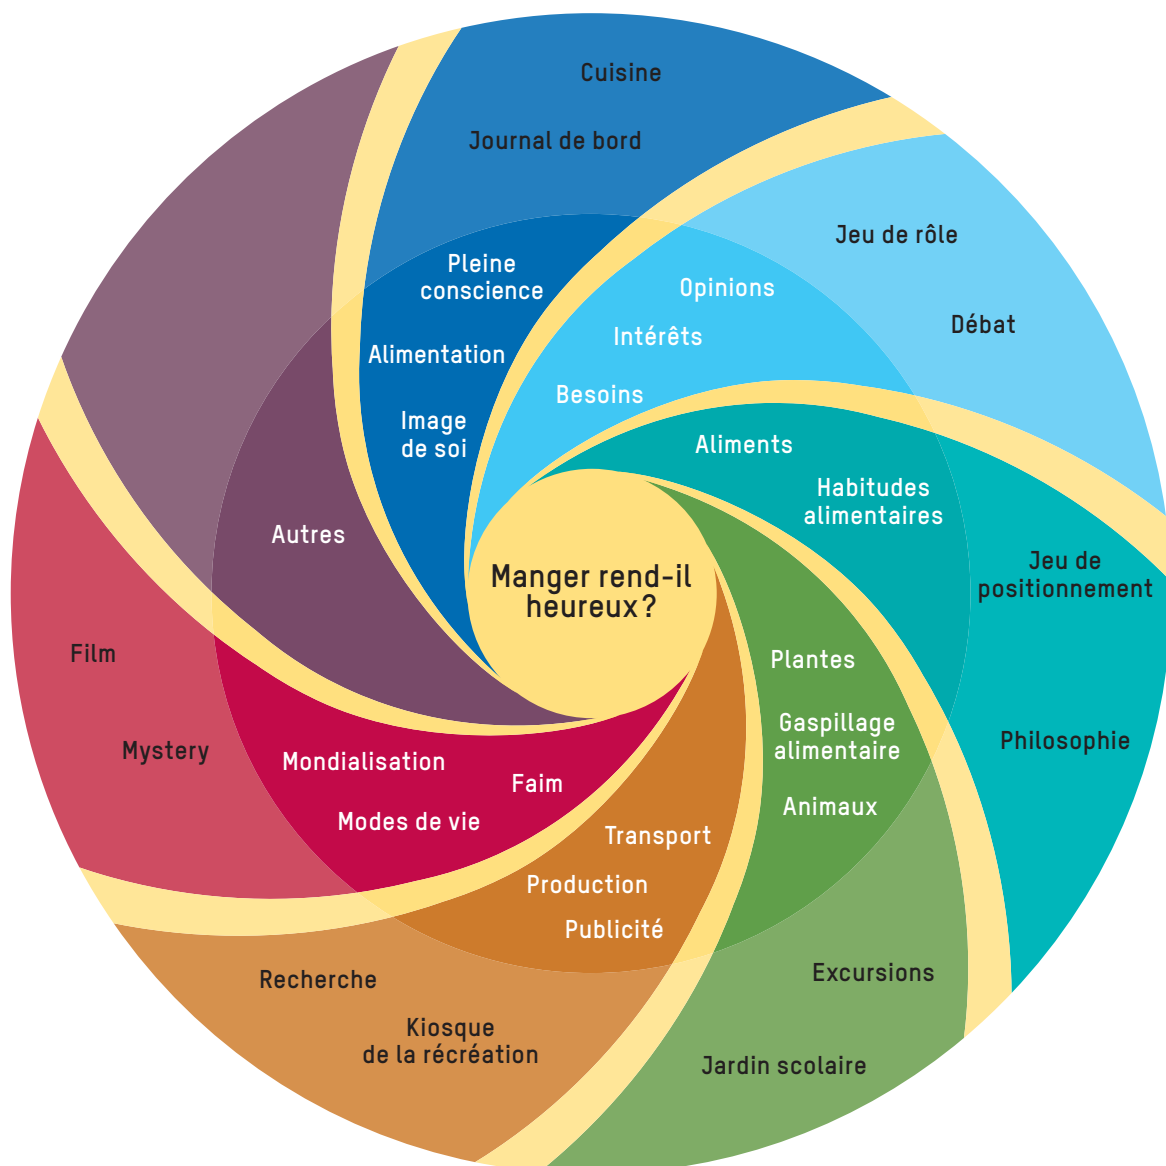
Manger rend-il heureux?

Pleine conscience

Alimentation

Image de soi

Cuisine

Journal de bord

Opinions

Intérêts

Besoins

Jeu de rôle

Débat

Aliments

Habitudes alimentaires

Jeu de positionnement

Philosophie

Plantes

Gaspillage alimentaire

Animaux

Excursions

Jardin scolaire

Transport

Production

Publicité

Recherche

Kiosque de la récréation

Mondialisation

Faim

Modes de vie

Film

Mystery

Autres